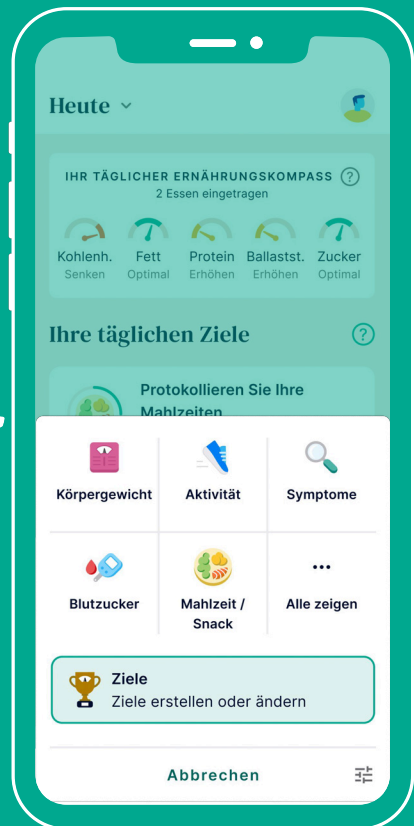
Heute

IHR TÄGLICHER ERNÄHRUNGSKOMPASS
2 Essen eingetragen

Kohlenh.
Senken

Fett
Optimal

Protein
Erhöhen

Ballastst.
Erhöhen

Zucker
Optimal

Ihre täglichen Ziele

Protokollieren Sie Ihre Mahlzeiten

Körpergewicht

Aktivität

Symptome

Blutzucker

Mahlzeit / Snack

Alle zeigen

Ziele
Ziele erstellen oder ändern

Abbrechen